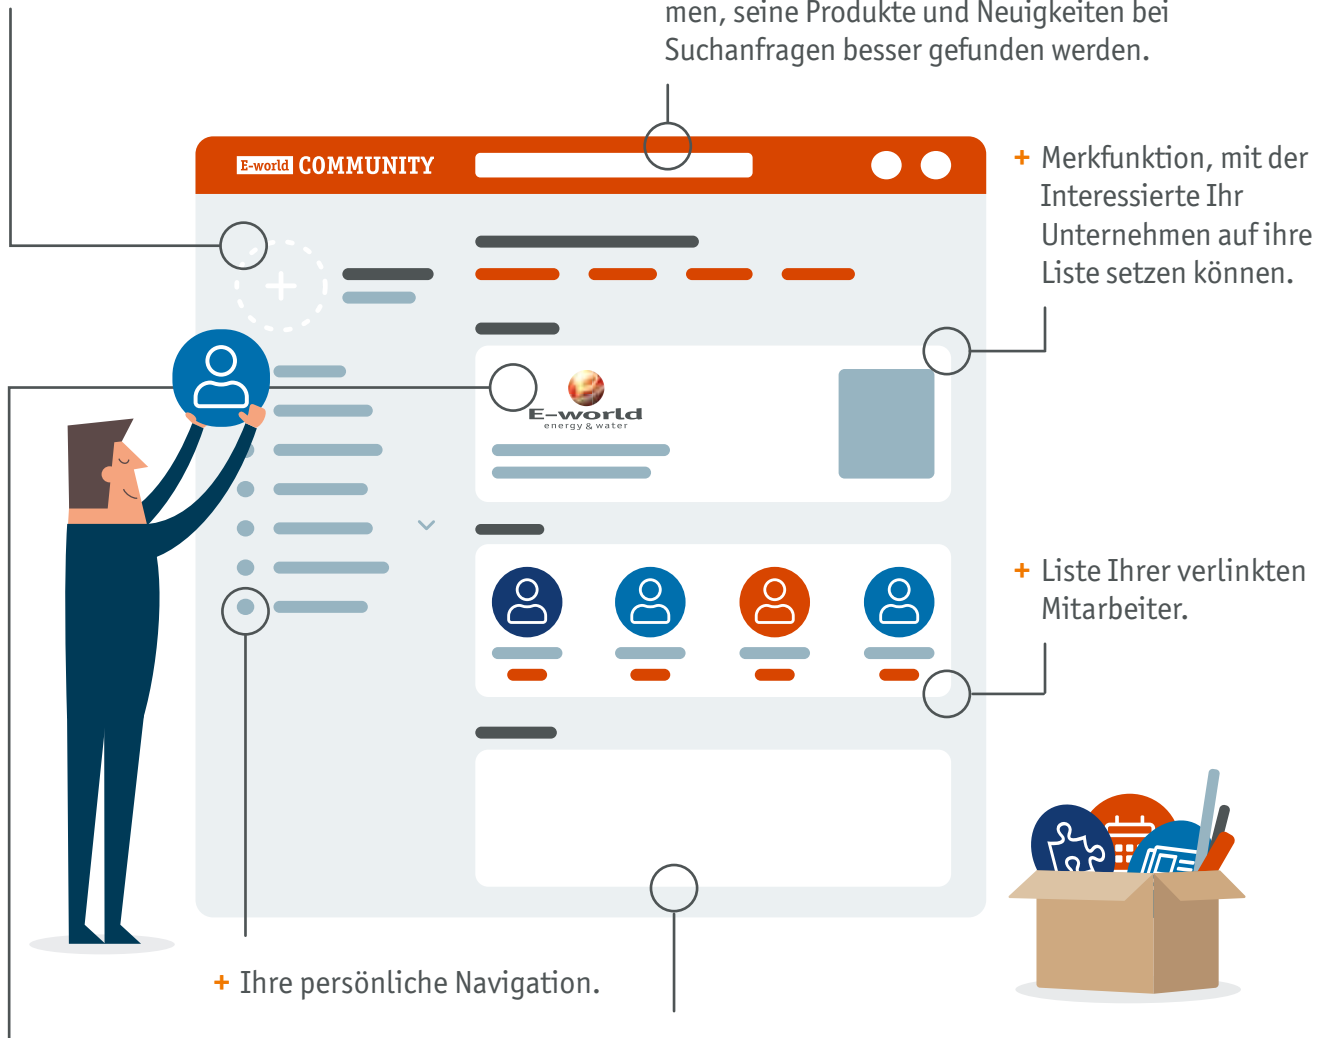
men, seine Produkte und Neuigkeiten bei Suchanfragen besser gefunden werden.

E-world COMMUNITY

+ Merkfunktion, mit der Interessierte Ihr Unternehmen auf ihre Liste setzen können.

E-world
energy & water

+ Liste Ihrer verlinkten Mitarbeiter.

+ Ihre persönliche Navigation.